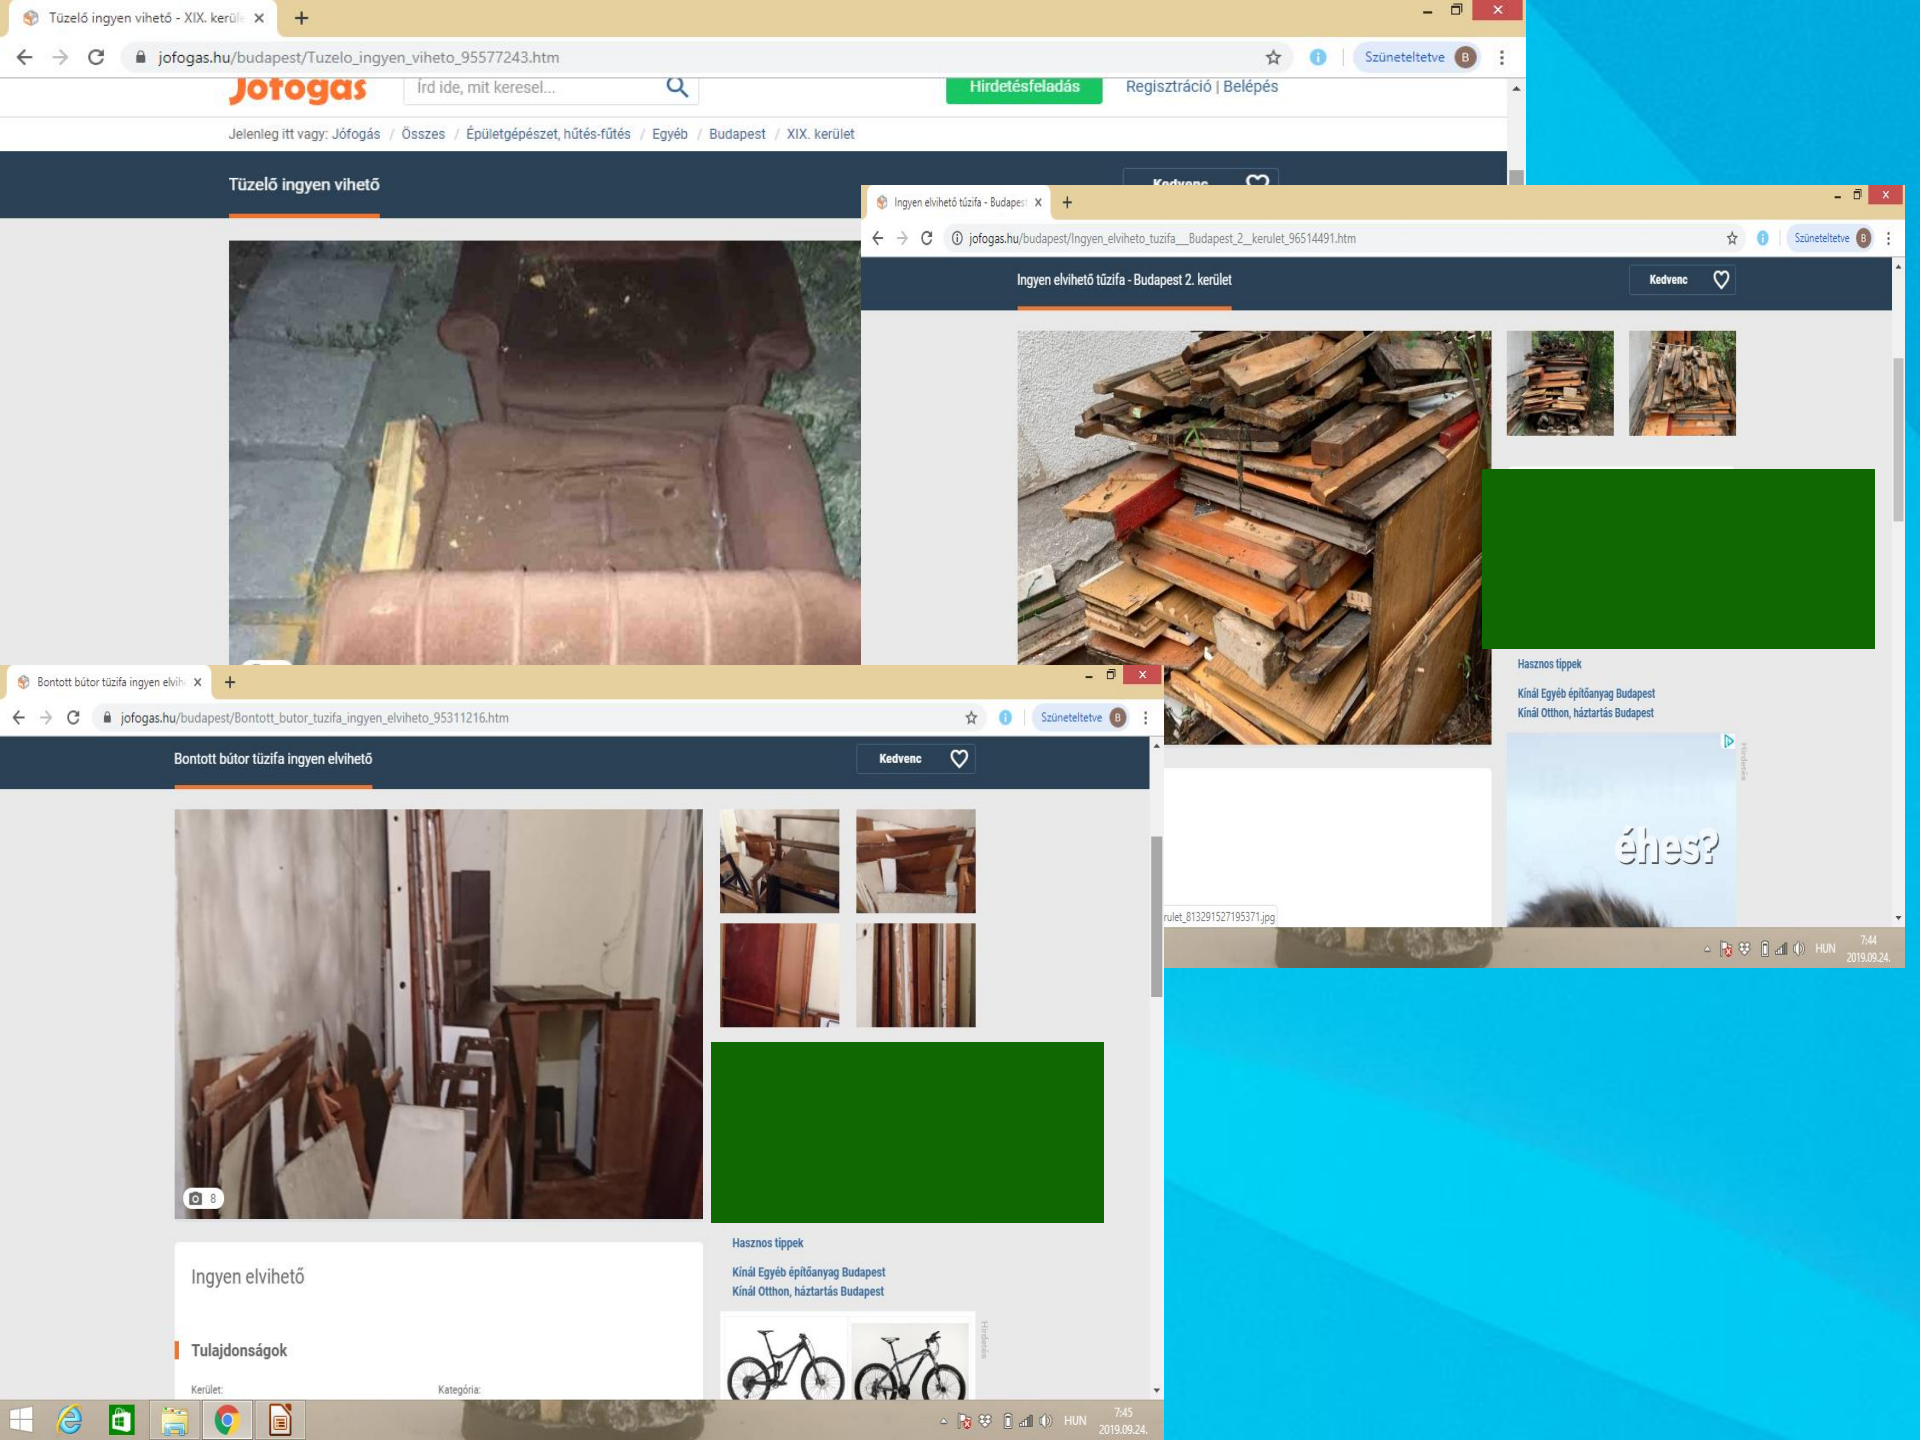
Tüzelő ingyen vihető - XIX. kerüle ×

jofogas.hu/budapest/Tuzelo_ingyen_viheto_95577243.htm

Szüneteltetve B

Jófogás

Írd ide, mit keresel...

Hirdetésfeladás

Regisztráció | Belépés

Jelenleg itt vagy: Jófogás / Összes / Épületgépészet, hűtés-fűtés / Egyéb / Budapest / XIX. kerület

Tüzelő ingyen vihető

Kedvenc

Ingyen elvihető tűzifa - Budapes ×

jofogas.hu/budapest/Ingyen_elviheto_tuzifa__Budapest_2__kerulet_96514491.htm

Szüneteltetve B

Ingyen elvihető tűzifa - Budapest 2. kerület

Kedvenc

Hasznos tippek

Kínál Egyéb építőanyag Budapest
Kínál Otthon, háztartás Budapest

éhes?

rulet_813291527195371.jpg

HUN 7:44 2019.09.24.

Bontott bútor tűzifa ingyen elvih ×

jofogas.hu/budapest/Bontott_butor_tuzifa_ingyen_elviheto_95311216.htm

Szüneteltetve B

Bontott bútor tűzifa ingyen elvihető

Kedvenc

8

Hasznos tippek

Kínál Egyéb építőanyag Budapest
Kínál Otthon, háztartás Budapest

Ingyen elvihető

Tulajdonságok

Kerület:

Kategória:

HUN 7:45 2019.09.24.